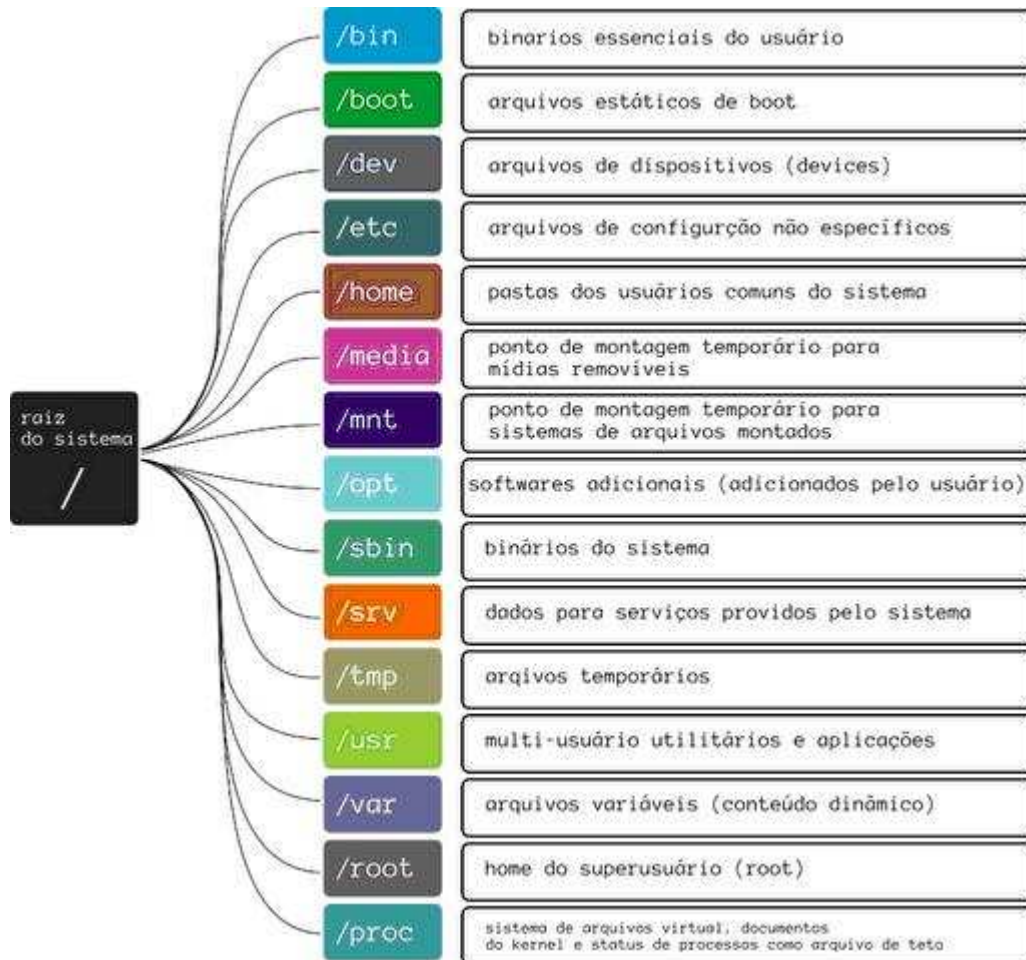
raiz do sistema
/

/bin
binarios essenciais do usuário

/boot
arquivos estáticos de boot

/dev
arquivos de dispositivos (devices)

/etc
arquivos de configurção não especificos

/home
pastas dos usuários comuns do sistema

/media
ponto de montagem temporário para mídias removíveis

/mnt
ponto de montagem temporário para sistemas de arquivos montados

/opt
softwares adicionais (adicionados pelo usuário)

/sbin
binários do sistema

/srv
dados para serviços providos pelo sistema

/tmp
arqivos temporários

/usr
multi-usuário utilitários e aplicações

/var
arquivos variáveis (conteúdo dinâmico)

/root
home do superusuário (root)

/proc
sistema de arquivos virtual, documentos do kernel e status de processos como arquivo de teto